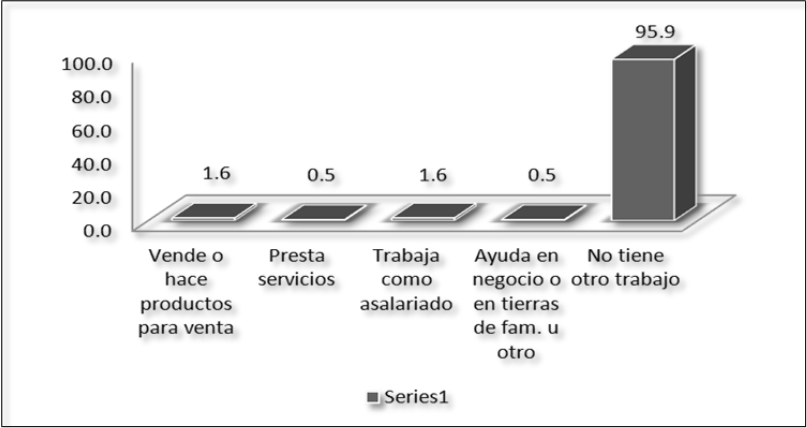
100.0
80.0
60.0
40.0
20.0
0.0

1.6
0.5
1.6
0.5
95.9

Vende o hace productos para venta
Presta servicios
Trabaja como asalariado
Ayuda en negocio o en tierras de fam. u otro
No tiene otro trabajo

Series1